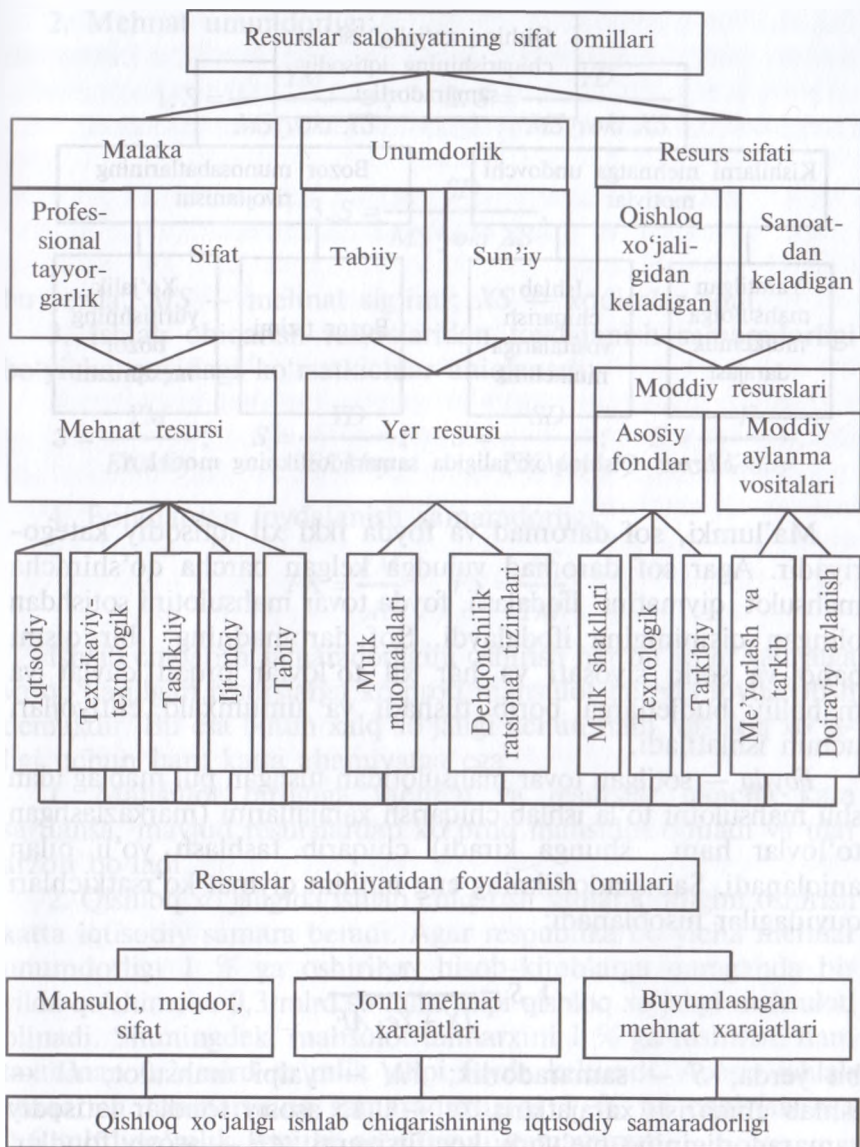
Resurslar salohiyatining sifat omillari

Malaka

Unumdorlik

Resurs sifati

Profesional tayyorgarlik

Sifat

Tabiiy

Sun'iy

Qishloq xo'jaligidan keladigan

Sanoatdan keladigan

Moddiy resurslari

Mehnat resursi

Yer resursi

Asosiy fondlar

Moddiy aylanma vositalari

Iqtisodiy

Texnikaviy-texnologik

Tashkiliy

Ijtimoy

Tabiiy

Mulk muomalalari

Dehqonchilik ratsional tizimlari

Mulk shakllari

Texnologik

Tarkibiy

Me'yorlash va tarkib

Doraviy aylanish

Resurslar salohiyatidan foydalanish omillari

Mahsulot, miqdor, sifat

Jonli mehnat xarajatlari

Buyumlashgan mehnat xarajatlari

Qishloq xo'jaligi ishlab chiqarishining iqtisodiy samaradorligi